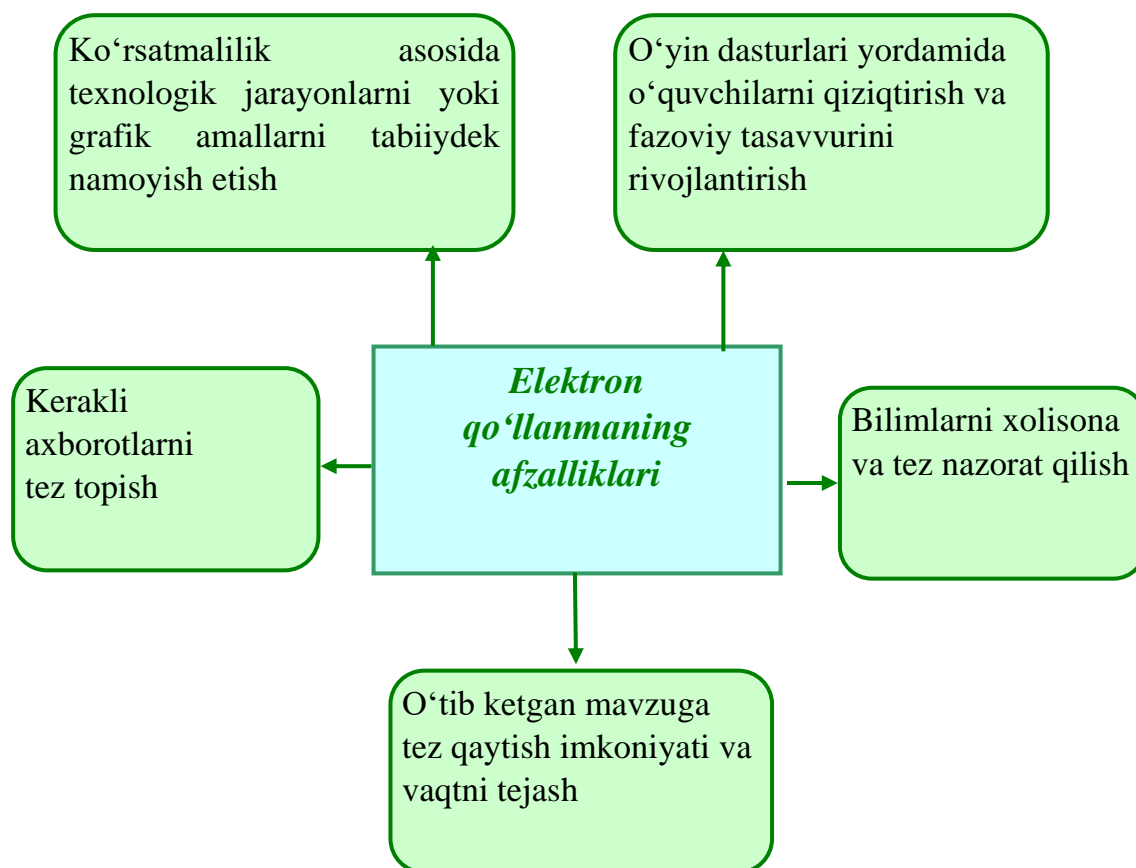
Ko‘rsatmalilik asosida texnologik jarayonlarni yoki grafik amallarni tabiiydek namoyish etish

O‘yin dasturlari yordamida o‘quvchilarni qiziqtirish va fazoviy tasavvurini rivojlantirish

Kerakli axborotlarni tez topish

Elektron qo‘llanmaning afzalliklari

Bilimlarni xolisona va tez nazorat qilish

O‘tib ketgan mavzuga tez qaytish imkoniyati va vaqtni tejash